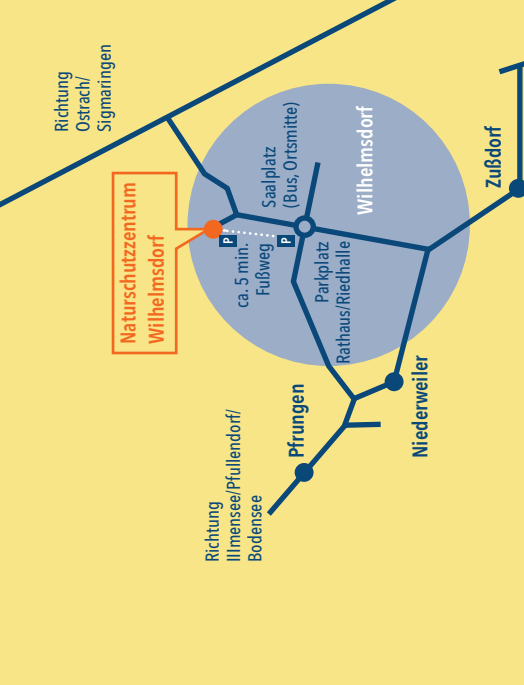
Richtung Ostrach/ Sigmaringen

Naturschutzzentrum Wilhelmsdorf

P

P

ca. 5 min. Fußweg

Saalplatz (Bus, Ortsmitte)

Wilhelmsdorf

Parkplatz Rathaus/Riedhalle

Zußdorf

Niederweiler

Pfrungen

Richtung Illmensee/Pfullendorf/ Bodensee